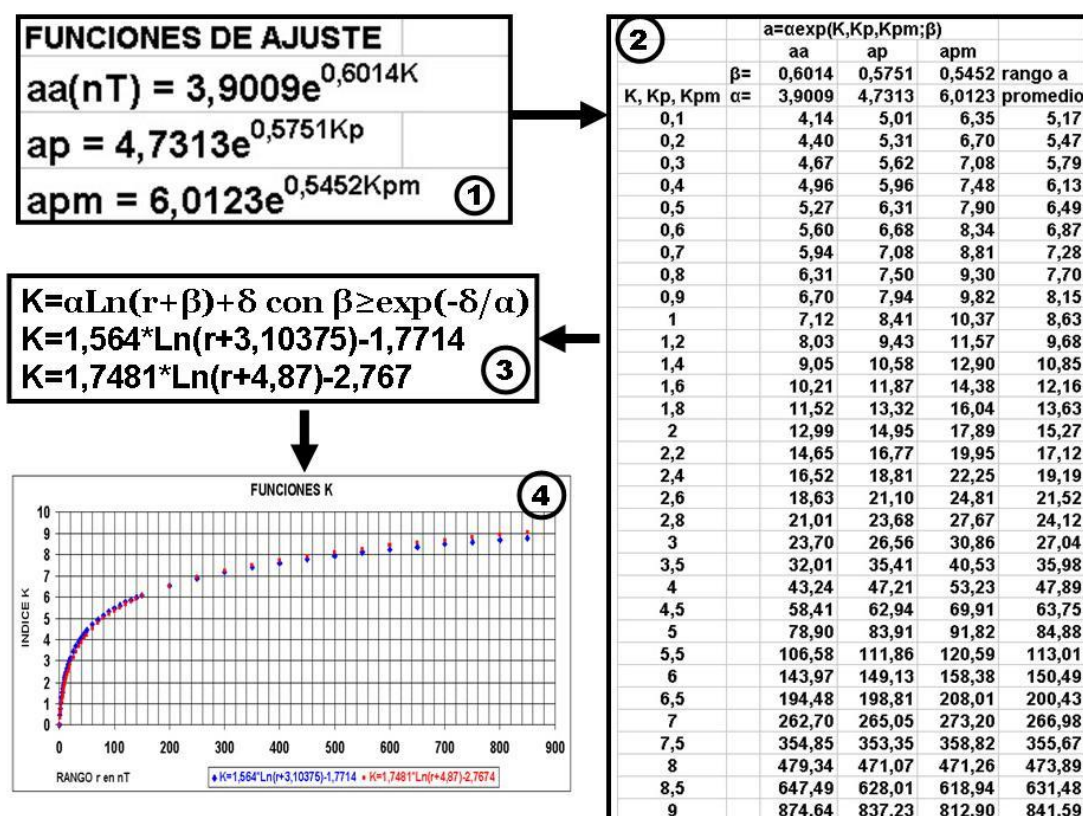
FUNCIONES DE AJUSTE

$aa(nT) = 3,9009e^{0,6014K}$

$ap = 4,7313e^{0,5751Kp}$

$apm = 6,0123e^{0,5452Kpm}$

①

②

| | | a=αexp(K,Kp,Kpm;β) | | | |
|---|---|---|---|---|---|
| | | aa | ap | apm | |
| | β= | 0,6014 | 0,5751 | 0,5452 | rango a |
| K, Kp, Kpm | α= | 3,9009 | 4,7313 | 6,0123 | promedio |
| 0,1 | | 4,14 | 5,01 | 6,35 | 5,17 |
| 0,2 | | 4,40 | 5,31 | 6,70 | 5,47 |
| 0,3 | | 4,67 | 5,62 | 7,08 | 5,79 |
| 0,4 | | 4,96 | 5,96 | 7,48 | 6,13 |
| 0,5 | | 5,27 | 6,31 | 7,90 | 6,49 |
| 0,6 | | 5,60 | 6,68 | 8,34 | 6,87 |
| 0,7 | | 5,94 | 7,08 | 8,81 | 7,28 |
| 0,8 | | 6,31 | 7,50 | 9,30 | 7,70 |
| 0,9 | | 6,70 | 7,94 | 9,82 | 8,15 |
| 1 | | 7,12 | 8,41 | 10,37 | 8,63 |
| 1,2 | | 8,03 | 9,43 | 11,57 | 9,68 |
| 1,4 | | 9,05 | 10,58 | 12,90 | 10,85 |
| 1,6 | | 10,21 | 11,87 | 14,38 | 12,16 |
| 1,8 | | 11,52 | 13,32 | 16,04 | 13,63 |
| 2 | | 12,99 | 14,95 | 17,89 | 15,27 |
| 2,2 | | 14,65 | 16,77 | 19,95 | 17,12 |
| 2,4 | | 16,52 | 18,81 | 22,25 | 19,19 |
| 2,6 | | 18,63 | 21,10 | 24,81 | 21,52 |
| 2,8 | | 21,01 | 23,68 | 27,67 | 24,12 |
| 3 | | 23,70 | 26,56 | 30,86 | 27,04 |
| 3,5 | | 32,01 | 35,41 | 40,53 | 35,98 |
| 4 | | 43,24 | 47,21 | 53,23 | 47,89 |
| 4,5 | | 58,41 | 62,94 | 69,91 | 63,75 |
| 5 | | 78,90 | 83,91 | 91,82 | 84,88 |
| 5,5 | | 106,58 | 111,86 | 120,59 | 113,01 |
| 6 | | 143,97 | 149,13 | 158,38 | 150,49 |
| 6,5 | | 194,48 | 198,81 | 208,01 | 200,43 |
| 7 | | 262,70 | 265,05 | 273,20 | 266,98 |
| 7,5 | | 354,85 | 353,35 | 358,82 | 355,67 |
| 8 | | 479,34 | 471,07 | 471,26 | 473,89 |
| 8,5 | | 647,49 | 628,01 | 618,94 | 631,48 |
| 9 | | 874,64 | 837,23 | 812,90 | 841,59 |

K=αLn(r+β)+δ con β≥exp(-δ/α)
K=1,564*Ln(r+3,10375)-1,7714
K=1,7481*Ln(r+4,87)-2,767

③

FUNCIONES K

④

10 9 8 7 6 5 4 3 2 1 0

INDICE K

0 100 200 300 400 500 600 700 800 900

RANGO r en nT

K=1,564*Ln(r+3,10375)-1,7714 K=1,7481*Ln(r+4,87)-2,7674